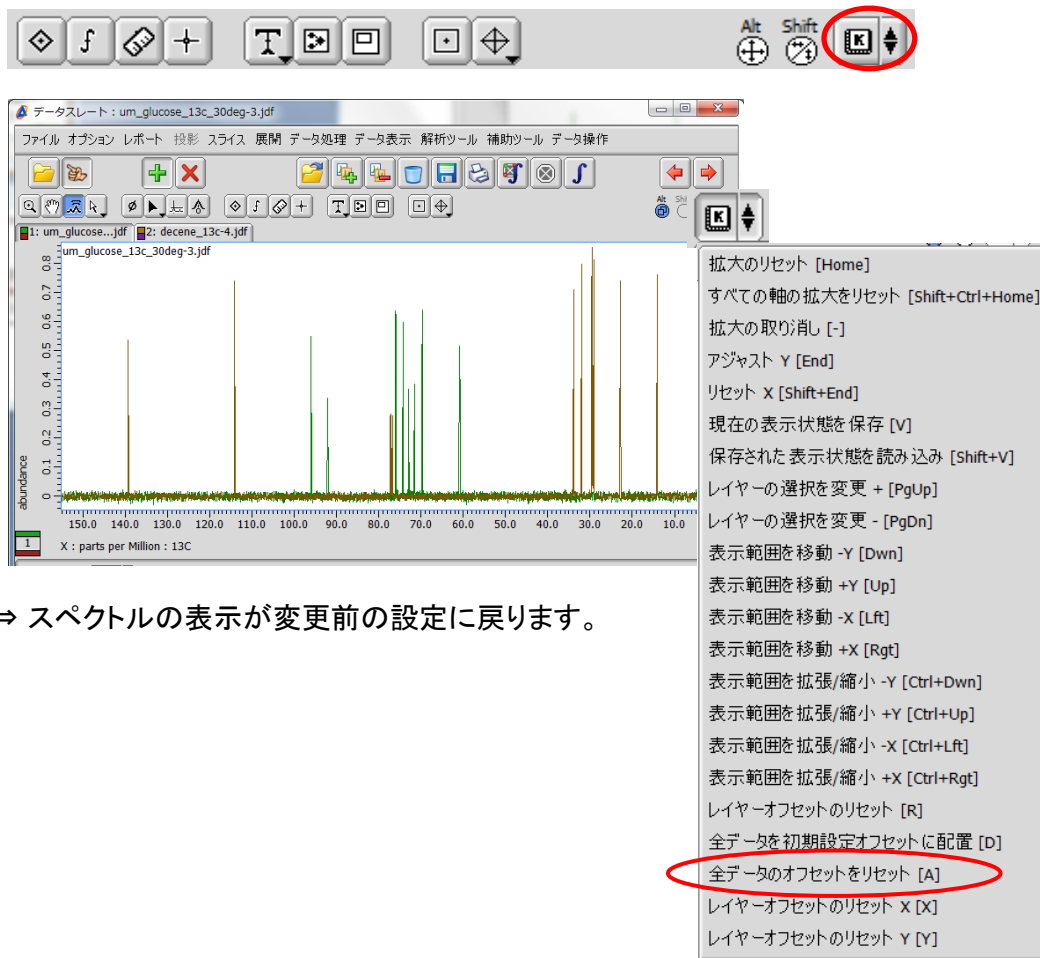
Alt Shift

データスレート : um_glucose_13c_30deg-3.jdf

ファイル オプション レポート 投影 スライス 展開 データ処理 データ表示 解析ツール 補助ツール データ操作

1: um_glucose...jdf 2: decene_13c-4.jdf

um_glucose_13c_30deg-3.jdf

abundance

0.8 0.7 0.6 0.5 0.4 0.3 0.2 0.1 0

150.0 140.0 130.0 120.0 110.0 100.0 90.0 80.0 70.0 60.0 50.0 40.0 30.0 20.0 10.0

1

X : parts per Million : 13C

拡大のリセット [Home]
すべての軸の拡大をリセット [Shift+Ctrl+Home]
拡大の取り消し [-]
アジャスト Y [End]
リセット X [Shift+End]
現在の表示状態を保存 [V]
保存された表示状態を読み込み [Shift+V]
レイヤーの選択を変更 + [PgUp]
レイヤーの選択を変更 - [PgDn]
表示範囲を移動 -Y [Dwn]
表示範囲を移動 +Y [Up]
表示範囲を移動 -X [Lft]
表示範囲を移動 +X [Rgt]
表示範囲を拡張/縮小 -Y [Ctrl+Dwn]
表示範囲を拡張/縮小 +Y [Ctrl+Up]
表示範囲を拡張/縮小 -X [Ctrl+Lft]
表示範囲を拡張/縮小 +X [Ctrl+Rgt]
レイヤーオフセットのリセット [R]
全データを初期設定オフセットに配置 [D]
全データのオフセットをリセット [A]
レイヤーオフセットのリセット X [X]
レイヤーオフセットのリセット Y [Y]

⇒ スペクトルの表示が変更前の設定に戻ります。